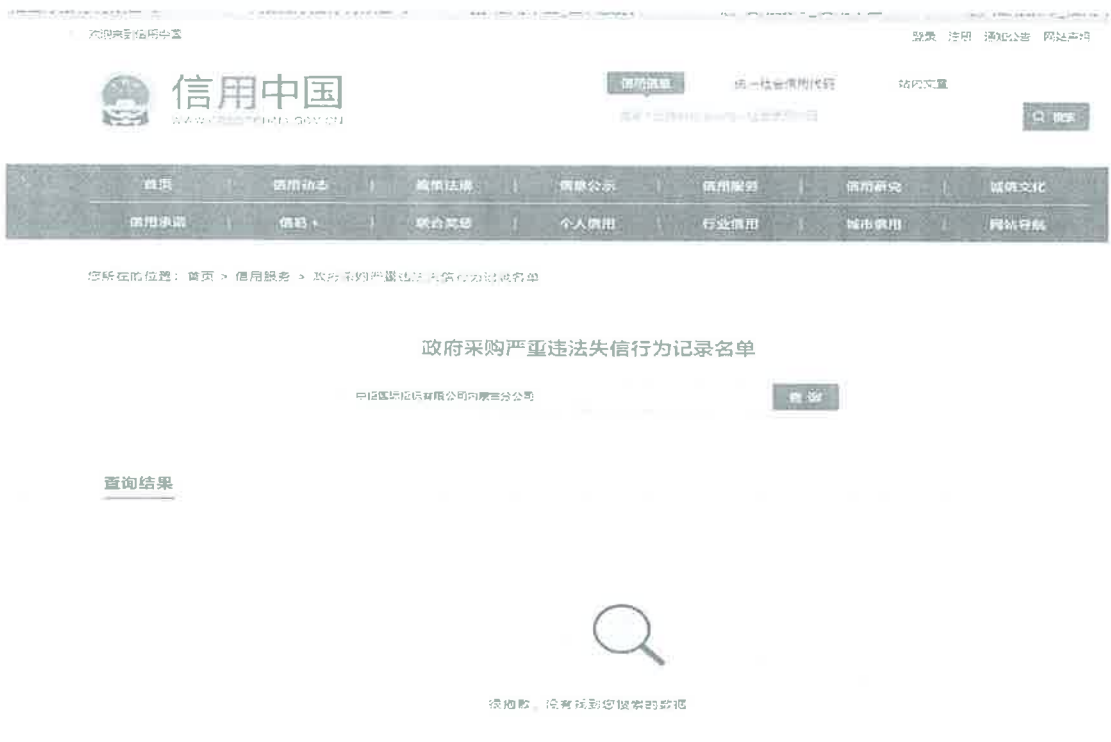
欢迎来到信用中国

登录 注册 通知公告 网站声明

信用中国
WWW.CREDITCHINA.GOV.CN

信用信息 统一社会信用代码 站内文章

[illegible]

Q 搜索

首页 | 信用动态 | 政策法规 | 信息公示 | 信用服务 | 信用研究 | 诚信文化
信用承诺 | 信易+ | 联合奖惩 | 个人信用 | 行业信用 | 城市信用 | 网站导航

您所在的位置：首页 > 信用服务 > 政府采购严重违法失信行为记录名单

政府采购严重违法失信行为记录名单

中铝国际招标有限公司内蒙古分公司

查 询

查询结果

很抱歉，没有找到您搜索的数据